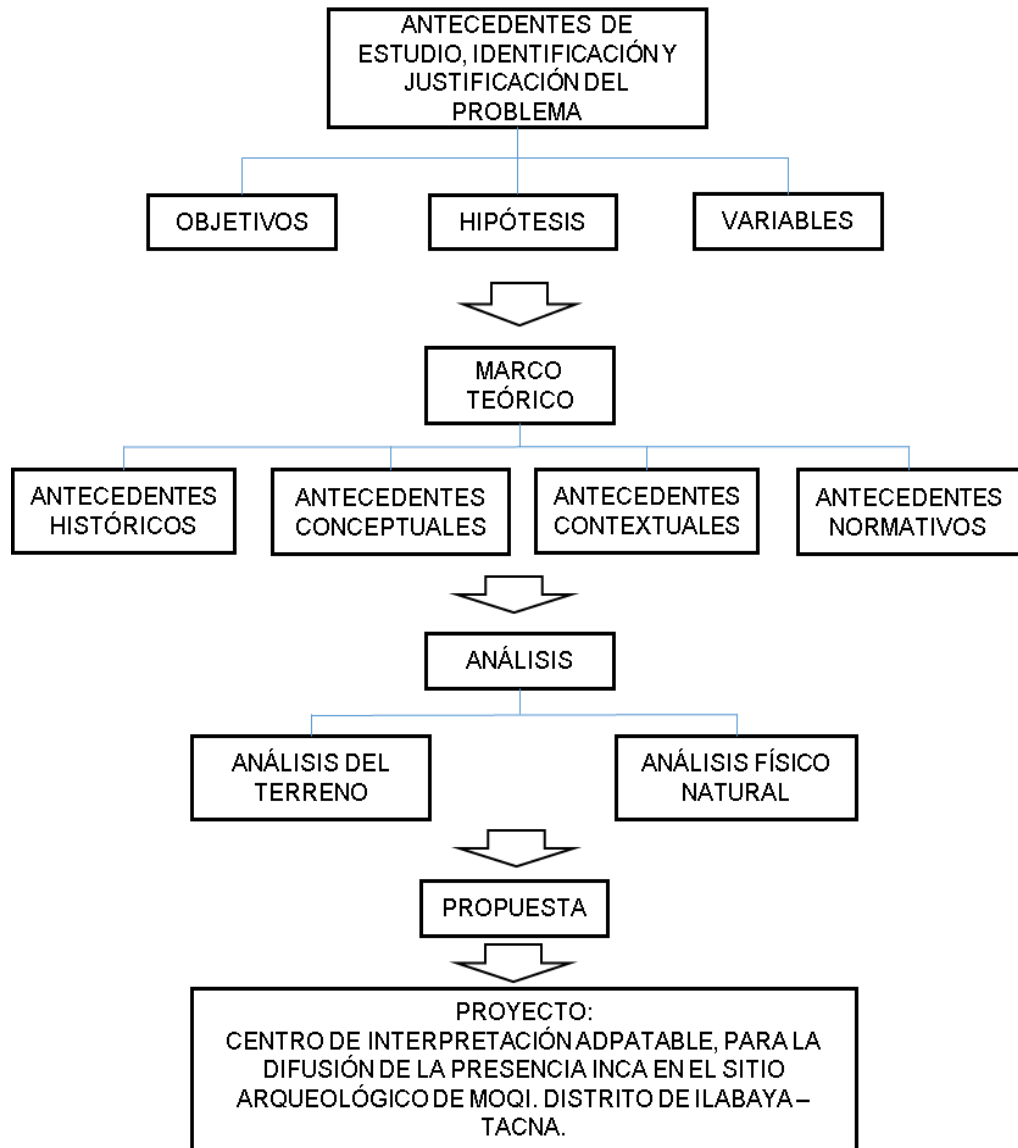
ANTECEDENTES DE ESTUDIO, IDENTIFICACIÓN Y JUSTIFICACIÓN DEL PROBLEMA

OBJETIVOS

HIPÓTESIS

VARIABLES

MARCO TEÓRICO

ANTECEDENTES HISTÓRICOS

ANTECEDENTES CONCEPTUALES

ANTECEDENTES CONTEXTUALES

ANTECEDENTES NORMATIVOS

ANÁLISIS

ANÁLISIS DEL TERRENO

ANÁLISIS FÍSICO NATURAL

PROPUESTA

PROYECTO:
CENTRO DE INTERPRETACIÓN ADPATABLE, PARA LA DIFUSIÓN DE LA PRESENCIA INCA EN EL SITIO ARQUEOLÓGICO DE MOQI. DISTRITO DE ILABAYA – TACNA.